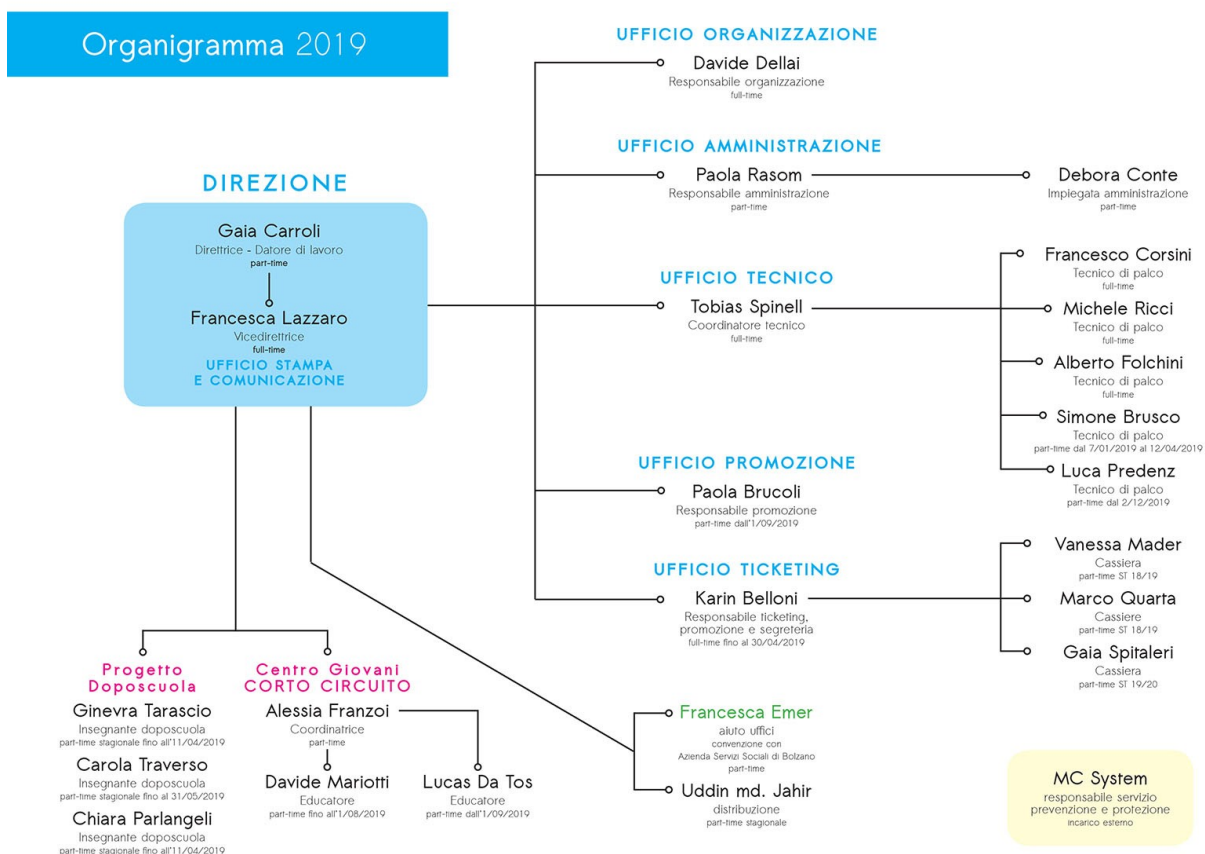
Organigramma 2019

DIREZIONE

Gaia Carroli
Direttrice - Datore di lavoro
part-time

Francesca Lazzaro
Vicedirettrice
full-time
UFFICIO STAMPA E COMUNICAZIONE

UFFICIO ORGANIZZAZIONE
Davide Dellai
Responsabile organizzazione
full-time

UFFICIO AMMINISTRAZIONE
Paola Rasom
Responsabile amministrazione
part-time

Debora Conte
Impiegata amministrazione
part-time

UFFICIO TECNICO
Tobias Spinell
Coordinatore tecnico
full-time

Francesco Corsini
Tecnico di palco
full-time

Michele Ricci
Tecnico di palco
full-time

Alberto Folchini
Tecnico di palco
full-time

Simone Brusco
Tecnico di palco
part-time dal 7/01/2019 al 12/04/2019

Luca Predenz
Tecnico di palco
part-time dal 2/12/2019

UFFICIO PROMOZIONE
Paola Brucoli
Responsabile promozione
part-time dall'1/09/2019

UFFICIO TICKETING
Karin Belloni
Responsabile ticketing, promozione e segreteria
full-time fino al 30/04/2019

Vanessa Mader
Cassiera
part-time ST 18/19

Marco Quarta
Cassiere
part-time ST 18/19

Gaia Spitaleri
Cassiera
part-time ST 19/20

Progetto Doposcuola
Ginevra Tarascio
Insegnante doposcuola
part-time stagionale fino all'11/04/2019

Carola Traverso
Insegnante doposcuola
part-time stagionale fino al 31/05/2019

Chiara Parlangeli
Insegnante doposcuola
part-time stagionale fino all'11/04/2019

Centro Giovani CORTO CIRCUITO
Alessia Franzoi
Coordinatrice
part-time

Davide Mariotti
Educatore
part-time fino all'1/08/2019

Lucas Da Tos
Educatore
part-time dall'1/09/2019

Francesca Emer
aiuto uffici
convenzione con Azienda Servizi Sociali di Bolzano
part-time

Uddin md. Jahir
distribuzione
part-time stagionale

MC System
responsabile servizio prevenzione e protezione
incarico esterno